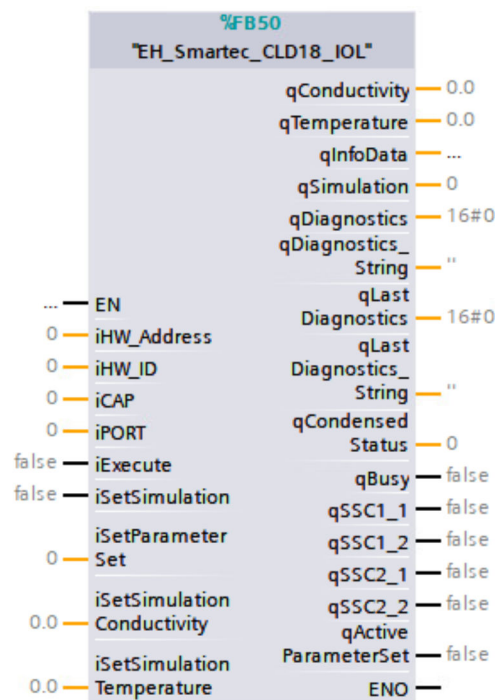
%FB50
"EH_Smartec_CLD18_IOL"

qConductivity — 0.0
qTemperature — 0.0
qInfoData — ...
qSimulation — 0
qDiagnostics — 16#0
qDiagnostics_String — ''
qLast Diagnostics — 16#0
qLast Diagnostics_String — ''
qCondensed Status — 0
qBusy — false
qSSC1_1 — false
qSSC1_2 — false
qSSC2_1 — false
qSSC2_2 — false
qActive ParameterSet — false
ENO

... — EN
0 — iHW_Address
0 — iHW_ID
0 — iCAP
0 — iPORT
false — iExecute
false — iSetSimulation
0 — iSetParameter Set
0.0 — iSetSimulation Conductivity
0.0 — iSetSimulation Temperature